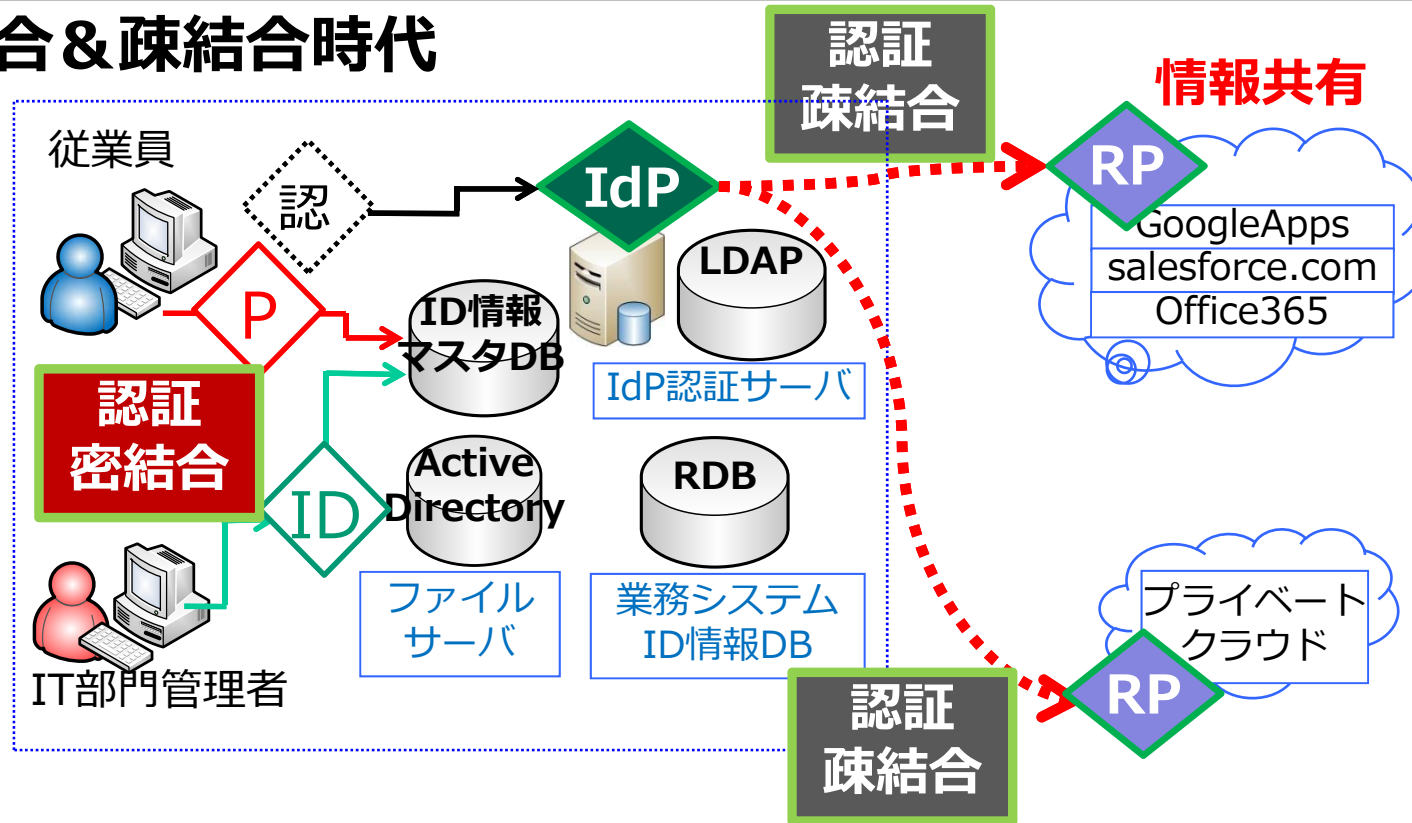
合＆疎結合時代

認証
疎結合

情報共有

従業員

認

IdP

RP

GoogleApps

salesforce.com

Office365

LDAP

P

ID情報
マスタDB

IdP認証サーバ

認証
密結合

ID

Active
Directory

RDB

ファイル
サーバ

業務システム
ID情報DB

プライベート
クラウド

RP

IT部門管理者

認証
疎結合